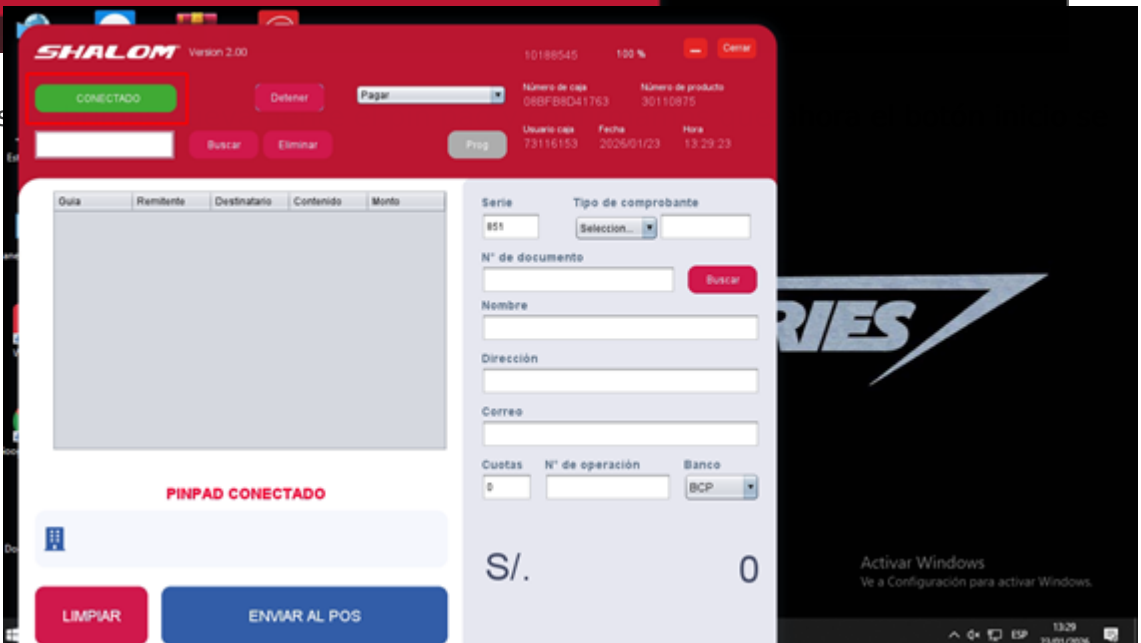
SHALOM Version 2.00

10188545 100 % Cerrar

CONECTADO

Detener

Pagar

Número de caja
08BFB8D41763

Número de producto
30110875

Buscar Eliminar

Prog

Usuario caja
73116153

Fecha
2026/01/23

Hora
13:29:23

| Guia | Remitente | Destinatario | Contenido | Monto |
|---|---|---|---|---|

PINPAD CONECTADO

LIMPIAR

ENVIAR AL POS

Serie
851

Tipo de comprobante
Seleccion...

N° de documento

Buscar

Nombre

Dirección

Correo

Cuotas
0

N° de operación

Banco
BCP

S/.

0

RIES

Activar Windows
Ve a Configuración para activar Windows.

ESP

13:29
23/01/2026